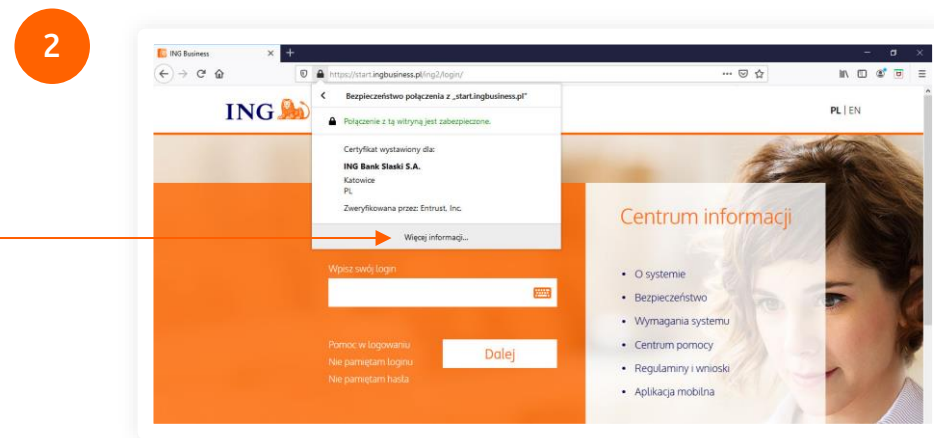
2

ING Business

https://start.ingbusiness.pl/ing2/login/

Bezpieczeństwo połączenia z „start.ingbusiness.pl"

Połączenie z tą witryną jest zabezpieczone.

Certyfikat wystawiony dla:
ING Bank Slaski S.A.
Katowice
PL

Zweryfikowana przez: Entrust, Inc.

Więcej informacji...

ING

PL | EN

Wpisz swój login

Pomoc w logowaniu
Nie pamiętam loginu
Nie pamiętam hasła

Dalej

Centrum informacji

• O systemie
• Bezpieczeństwo
• Wymagania systemu
• Centrum pomocy
• Regulaminy i wnioski
• Aplikacja mobilna